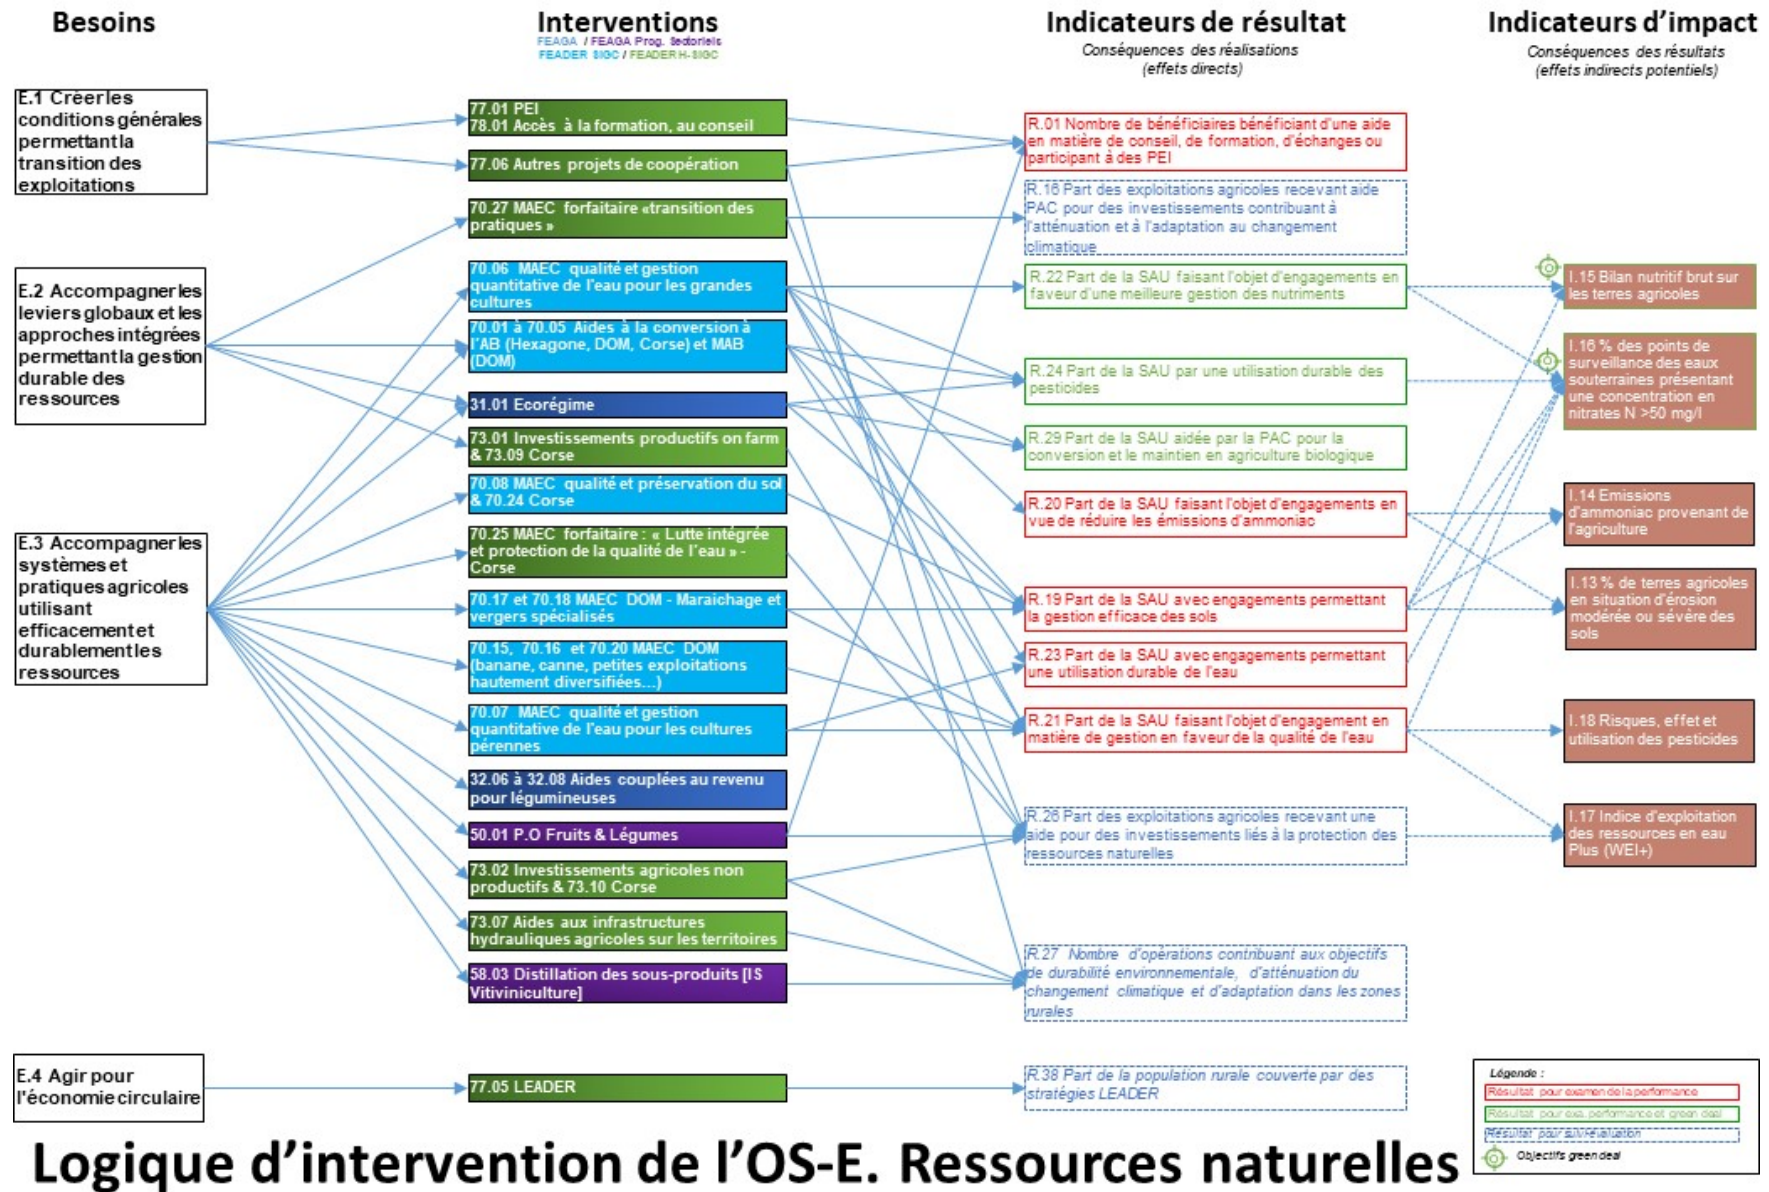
Besoins

Interventions
FEAGA / FEAGA Prog. Sectoriels
FEADER SIGC / FEADER H-SIGC

Indicateurs de résultat
Conséquences des réalisations (effets directs)

Indicateurs d'impact
Conséquences des résultats (effets indirects potentiels)

E.1 Créer les conditions générales permettant la transition des exploitations

E.2 Accompagner les leviers globaux et les approches intégrées permettant la gestion durable des ressources

E.3 Accompagner les systèmes et pratiques agricoles utilisant efficacement et durablement les ressources

E.4 Agir pour l'économie circulaire

77.01 PEI
78.01 Accès à la formation, au conseil

77.06 Autres projets de coopération

70.27 MAEC forfaitaire «transition des pratiques »

70.06 MAEC qualité et gestion quantitative de l'eau pour les grandes cultures

70.01 à 70.05 Aides à la conversion à l'AB (Hexagone, DOM, Corse) et MAB (DOM)

31.01 Ecorégime

73.01 Investissements productifs on farm & 73.09 Corse

70.08 MAEC qualité et préservation du sol & 70.24 Corse

70.25 MAEC forfaitaire : « Lutte intégrée et protection de la qualité de l'eau » - Corse

70.17 et 70.18 MAEC DOM - Maraichage et vergers spécialisés

70.15, 70.16 et 70.20 MAEC DOM (banane, canne, petites exploitations hautement diversifiées…)

70.07 MAEC qualité et gestion quantitative de l'eau pour les cultures pérennes

32.06 à 32.08 Aides couplées au revenu pour légumineuses

50.01 P.O Fruits & Légumes

73.02 Investissements agricoles non productifs & 73.10 Corse

73.07 Aides aux infrastructures hydrauliques agricoles sur les territoires

58.03 Distillation des sous-produits [IS Vitiviniculture]

77.05 LEADER

R.01 Nombre de bénéficiaires bénéficiant d'une aide en matière de conseil, de formation, d'échanges ou participant à des PEI

R.16 Part des exploitations agricoles recevant aide PAC pour des investissements contribuant à l'atténuation et à l'adaptation au changement climatique

R.22 Part de la SAU faisant l'objet d'engagements en faveur d'une meilleure gestion des nutriments

R.24 Part de la SAU par une utilisation durable des pesticides

R.29 Part de la SAU aidée par la PAC pour la conversion et le maintien en agriculture biologique

R.20 Part de la SAU faisant l'objet d'engagements en vue de réduire les émissions d'ammoniac

R.19 Part de la SAU avec engagements permettant la gestion efficace des sols

R.23 Part de la SAU avec engagements permettant une utilisation durable de l'eau

R.21 Part de la SAU faisant l'objet d'engagement en matière de gestion en faveur de la qualité de l'eau

R.26 Part des exploitations agricoles recevant une aide pour des investissements liés à la protection des ressources naturelles

R.27 Nombre d'opérations contribuant aux objectifs de durabilité environnementale, d'atténuation du changement climatique et d'adaptation dans les zones rurales

R.38 Part de la population rurale couverte par des stratégies LEADER

I.15 Bilan nutritif brut sur les terres agricoles

I.16 % des points de surveillance des eaux souterraines présentant une concentration en nitrates N >50 mg/l

I.14 Emissions d'ammoniac provenant de l'agriculture

I.13 % de terres agricoles en situation d'érosion modérée ou sévère des sols

I.18 Risques, effet et utilisation des pesticides

I.17 Indice d'exploitation des ressources en eau Plus (WEI+)

Légende :
Résultat pour examen de la performance
Résultat pour exa. performance et green deal
Résultat pour suivi-évaluation
Objectifs green deal

Logique d'intervention de l'OS-E. Ressources naturelles